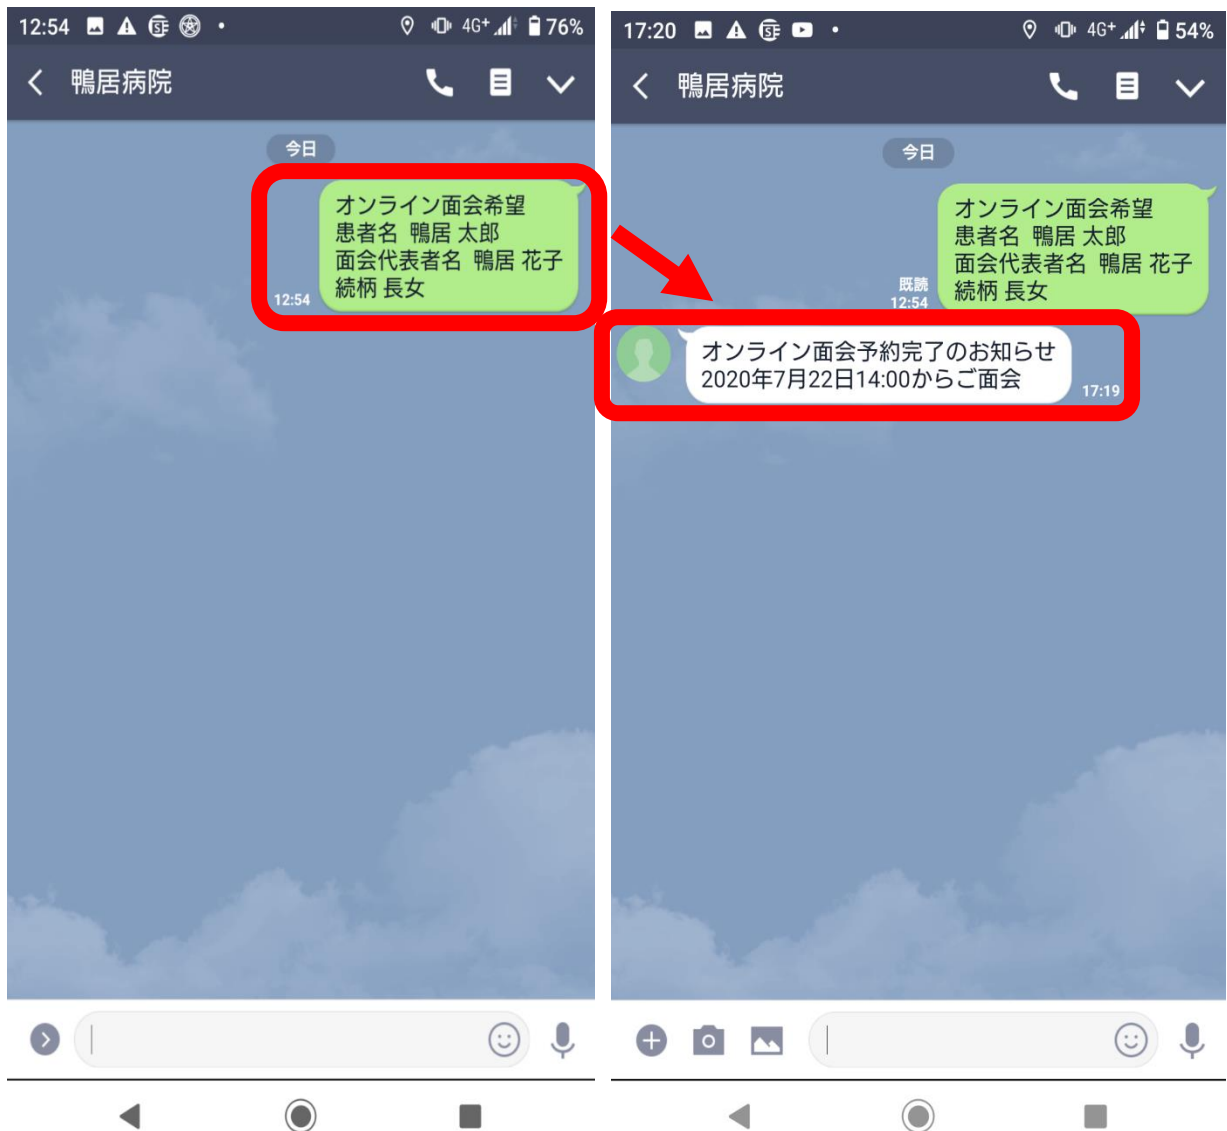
12:54 4G+ 76%

鴨居病院

今日

オンライン面会希望
患者名 鴨居 太郎
面会代表者名 鴨居 花子
続柄 長女

12:54

17:20 4G+ 54%

鴨居病院

今日

既読
12:54

オンライン面会希望
患者名 鴨居 太郎
面会代表者名 鴨居 花子
続柄 長女

オンライン面会予約完了のお知らせ
2020年7月22日14:00からご面会

17:19